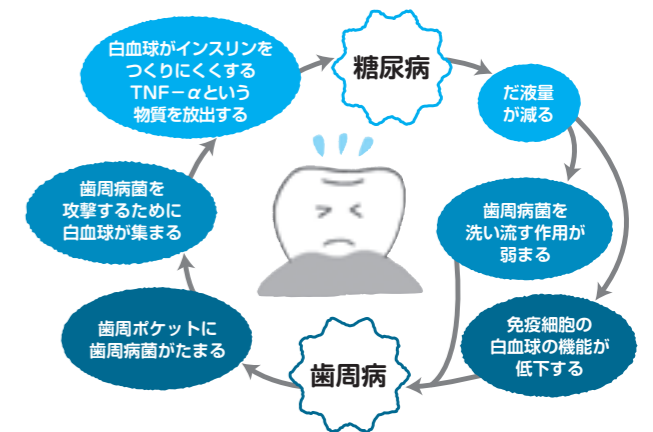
糖尿病

だ液量が減る

歯周病菌を洗い流す作用が弱まる

免疫細胞の白血球の機能が低下する

歯周病

歯周ポケットに歯周病菌がたまる

歯周病菌を攻撃するために白血球が集まる

白血球がインスリンをつくりにくくするTNF－$\alpha$という物質を放出する